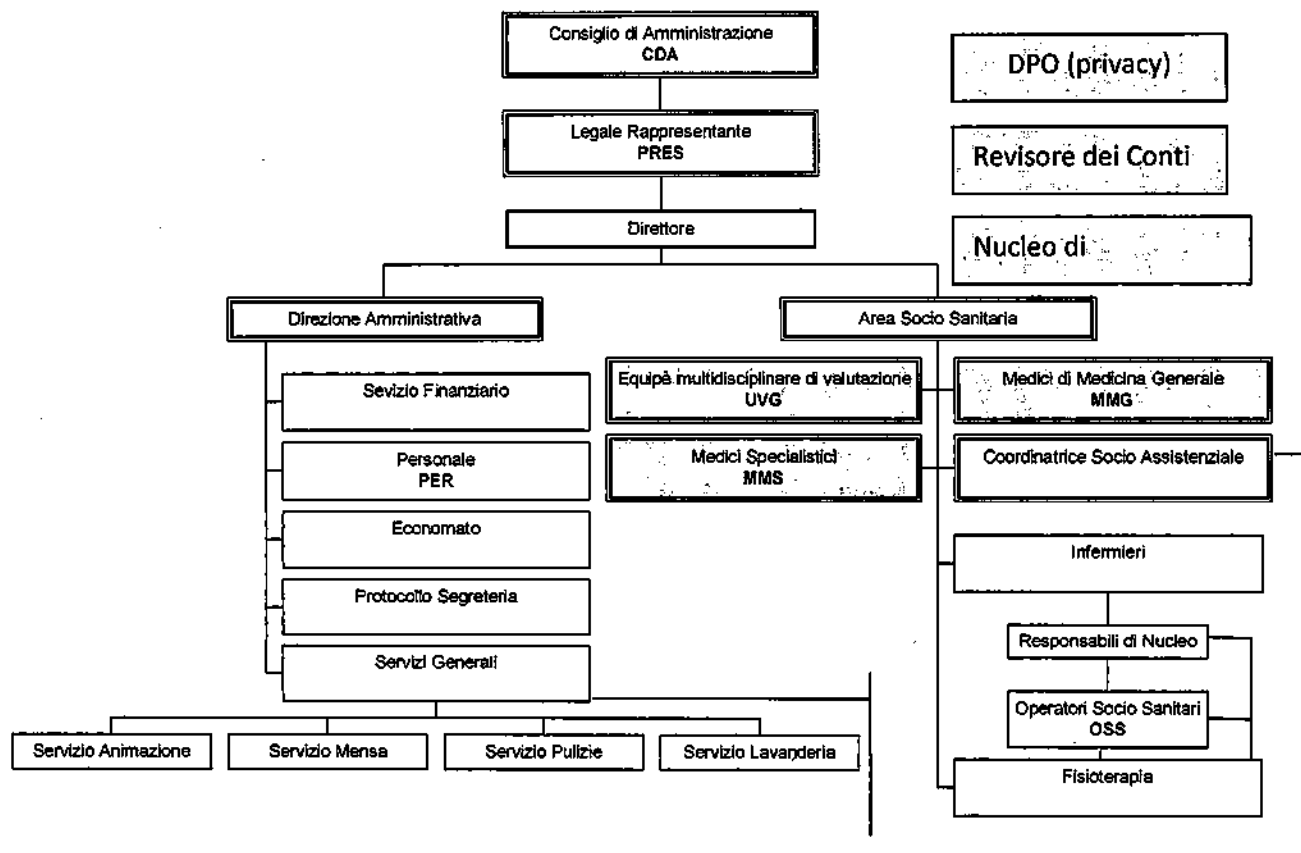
Consiglio di Amministrazione
CDA

DPO (privacy)

Legale Rappresentante
PRES

Revisore dei Conti

Direttore

Nucleo di

Direzione Amministrativa

Area Socio Sanitaria

Sevizio Finanziario

Equipè multidisciplinare di valutazione
UVG

Medici di Medicina Generale
MMG

Personale
PER

Medici Specialistici
MMS

Coordinatrice Socio Assistenziale

Economato

Infermieri

Protocollo Segreteria

Responsabili di Nucleo

Servizi Generali

Operatori Socio Sanitari
OSS

Servizio Animazione

Servizio Mensa

Servizio Pulizie

Servizio Lavanderia

Fisioterapia